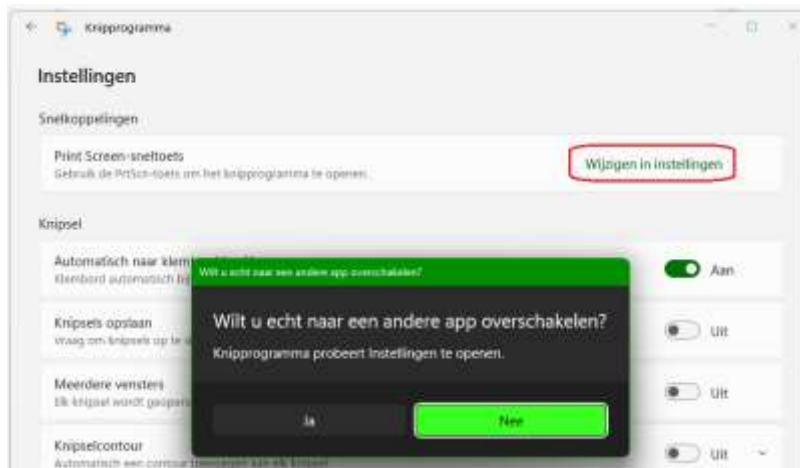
Knipprogramma

Instellingen

Snelkoppelingen

Print Screen-sneltoets
Gebruik de PrtScn-toets om het knipprogramma te openen.

Wijzigen in instellingen

Knipsel

Automatisch naar klem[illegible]
Klembord automatisch b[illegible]

Aan

Knipsels opslaan
Vraag om knipsels op te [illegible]

Uit

Meerdere vensters
Elk knipsel wordt geopen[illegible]

Uit

Knipselcontour
Automatisch een contour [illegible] aan elk knipsel

Uit

Wilt u echt naar een andere app overschakelen?

Wilt u echt naar een andere app overschakelen?

Knipprogramma probeert Instellingen te openen.

Ja

Nee